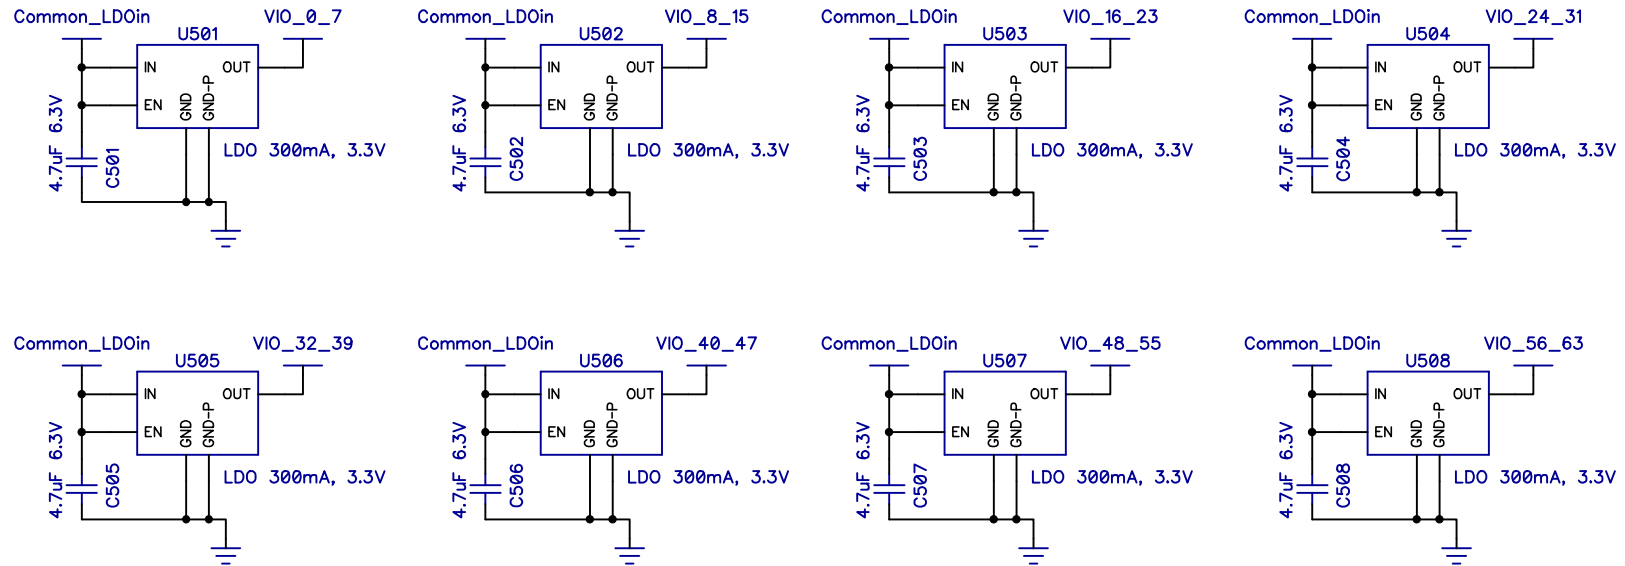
Common_LDOin
U501
VIO_0_7
IN
OUT
EN
GND
GND-P
6.3V
4.7uF
C501
LDO 300mA, 3.3V

Common_LDOin
U502
VIO_8_15
IN
OUT
EN
GND
GND-P
6.3V
4.7uF
C502
LDO 300mA, 3.3V

Common_LDOin
U503
VIO_16_23
IN
OUT
EN
GND
GND-P
6.3V
4.7uF
C503
LDO 300mA, 3.3V

Common_LDOin
U504
VIO_24_31
IN
OUT
EN
GND
GND-P
6.3V
4.7uF
C504
LDO 300mA, 3.3V

Common_LDOin
U505
VIO_32_39
IN
OUT
EN
GND
GND-P
6.3V
4.7uF
C505
LDO 300mA, 3.3V

Common_LDOin
U506
VIO_40_47
IN
OUT
EN
GND
GND-P
6.3V
4.7uF
C506
LDO 300mA, 3.3V

Common_LDOin
U507
VIO_48_55
IN
OUT
EN
GND
GND-P
6.3V
4.7uF
C507
LDO 300mA, 3.3V

Common_LDOin
U508
VIO_56_63
IN
OUT
EN
GND
GND-P
6.3V
4.7uF
C508
LDO 300mA, 3.3V